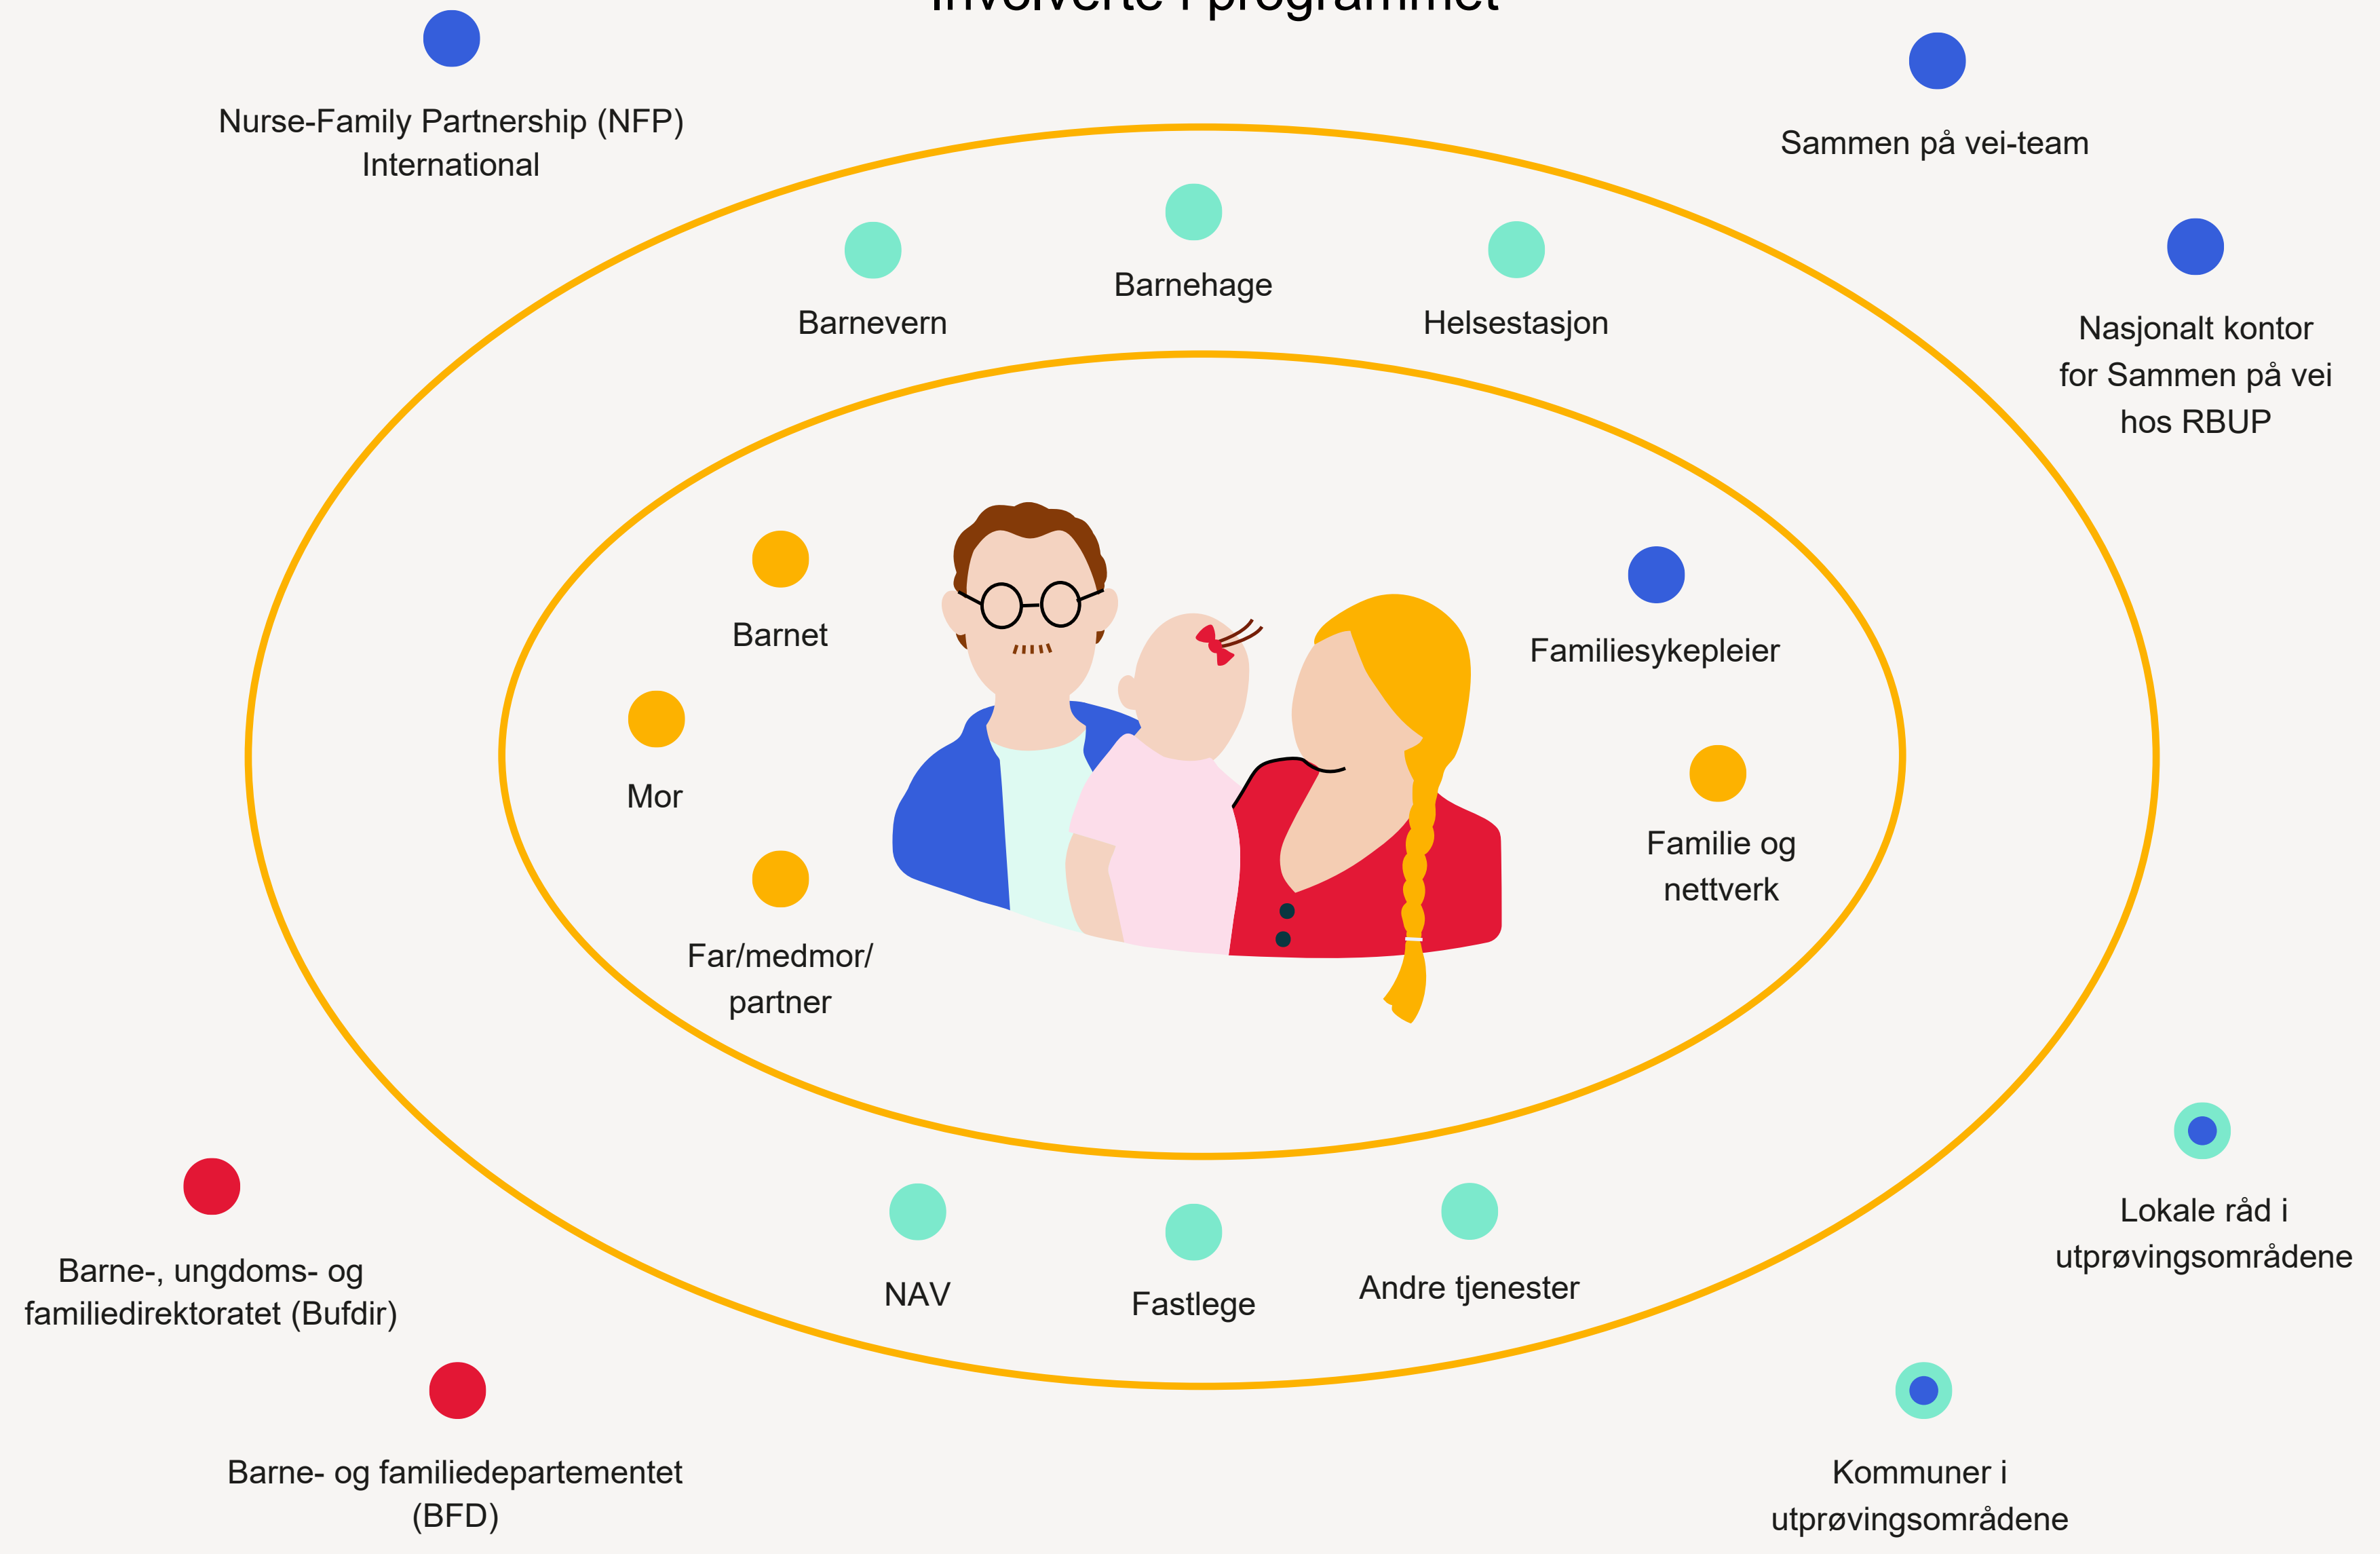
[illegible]

Nurse-Family Partnership (NFP) International

Sammen på vei-team

Barnehage

Barnevern

Helsestasjon

Nasjonalt kontor for Sammen på vei hos RBUP

Barnet

Familiesykepleier

Mor

Familie og nettverk

Far/medmor/ partner

Lokale råd i utprøvingsområdene

Barne-, ungdoms- og familiedirektoratet (Bufdir)

NAV

Fastlege

Andre tjenester

Barne- og familiedepartementet (BFD)

Kommuner i utprøvingsområdene